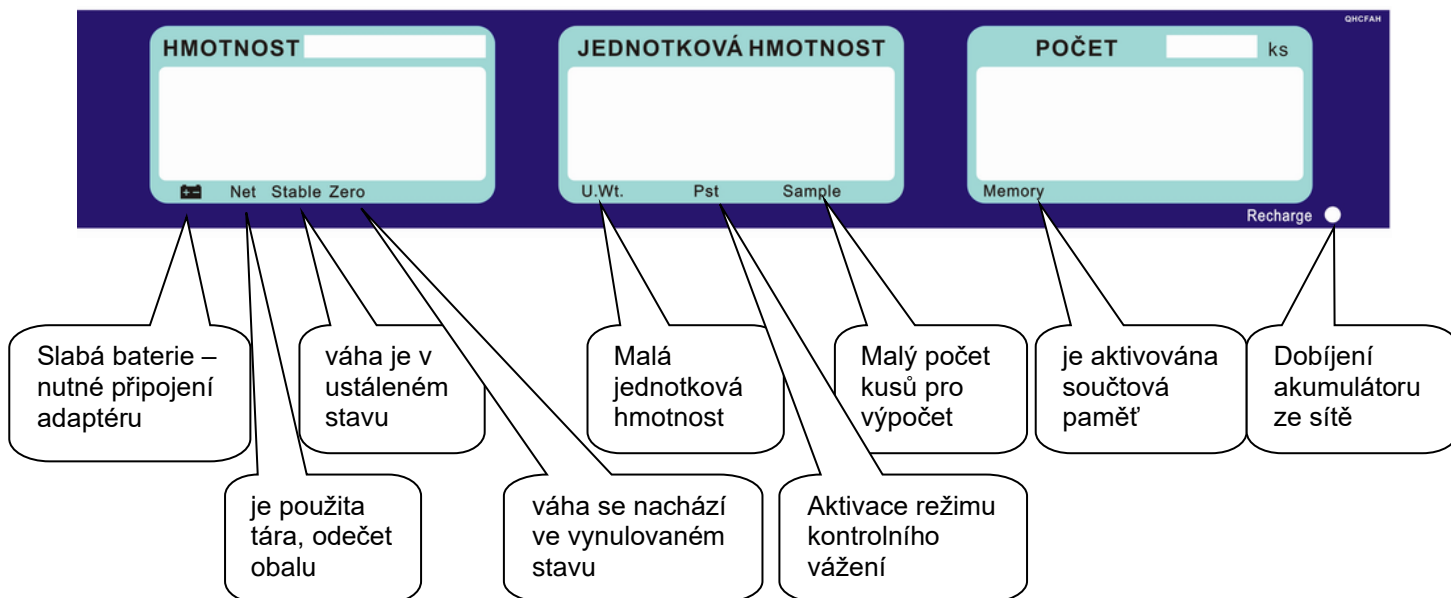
QHCFAH

HMOTNOST

Net Stable Zero

JEDNOTKOVÁ HMOTNOST

U.Wt. Pst Sample

POČET ks

Memory

Recharge

Slabá baterie – nutné připojení adaptéru

váha je v ustáleném stavu

Malá jednotková hmotnost

Malý počet kusů pro výpočet

je aktivována součtová paměť

Dobíjení akumulátoru ze sítě

je použita tára, odečet obalu

váha se nachází ve vynulovaném stavu

Aktivace režimu kontrolního vážení